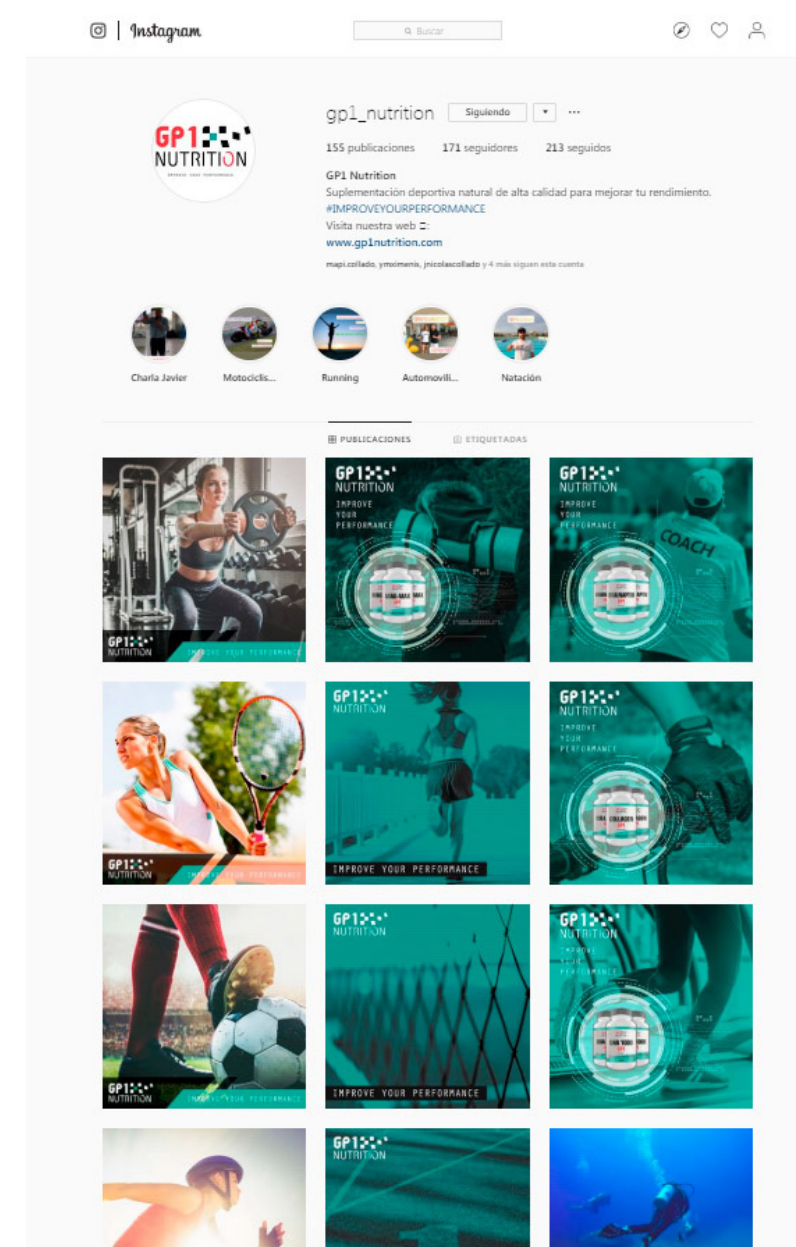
Instagram

Buscar

GP1 NUTRITION

gp1_nutrition Siguiendo ▾ ···

155 publicaciones 171 seguidores 213 seguidos

GP1 Nutrition
Suplementación deportiva natural de alta calidad para mejorar tu rendimiento.
#IMPROVEYOURPERFORMANCE
Visita nuestra web :
www.gp1nutrition.com

mapi.collado, ymximenis, jnicolascollado y 4 más siguen esta cuenta

Charla Javier
Motociclis...
Running
Automovili...
Natación

PUBLICACIONES
ETIQUETADAS

GP1 NUTRITION IMPROVE YOUR PERFORMANCE

GP1 NUTRITION IMPROVE YOUR PERFORMANCE

GP1 NUTRITION IMPROVE YOUR PERFORMANCE COACH

GP1 NUTRITION IMPROVE YOUR PERFORMANCE

GP1 NUTRITION IMPROVE YOUR PERFORMANCE

GP1 NUTRITION IMPROVE YOUR PERFORMANCE

GP1 NUTRITION IMPROVE YOUR PERFORMANCE

GP1 NUTRITION IMPROVE YOUR PERFORMANCE

GP1 NUTRITION IMPROVE YOUR PERFORMANCE

GP1 NUTRITION